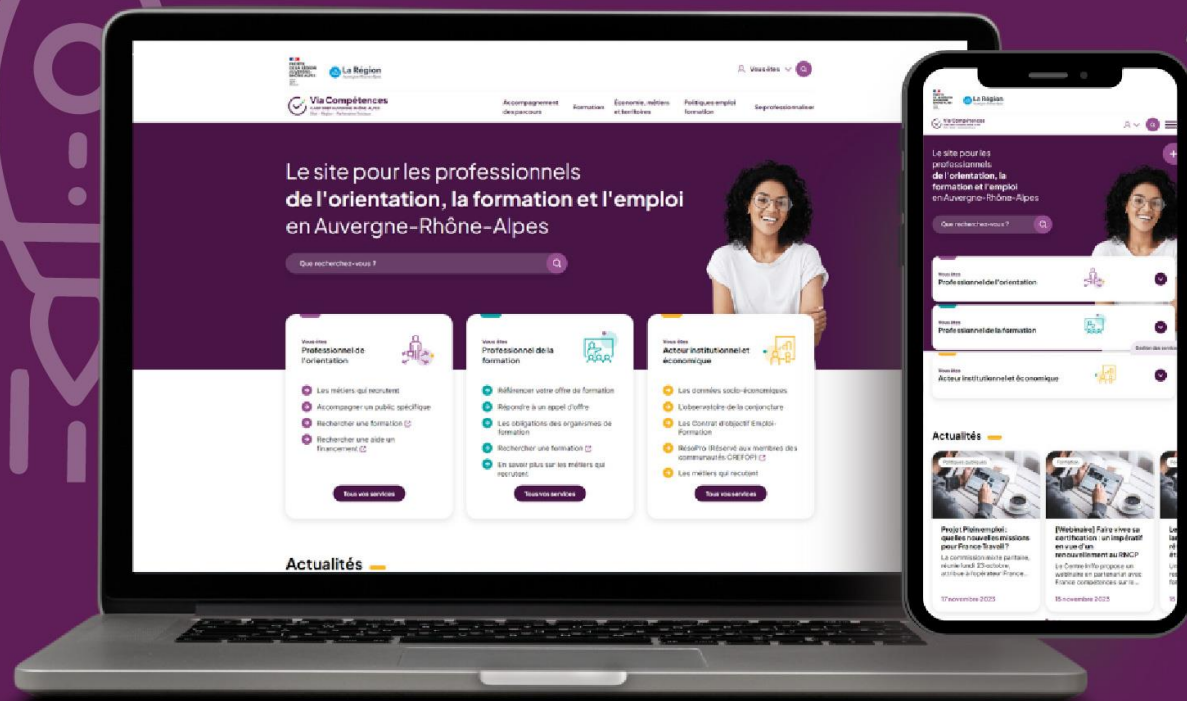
La Région

Vous êtes

Via Compétences

Accompagnement des parcours
Formations
Économie, métiers et territoires
Politiques emploi formation
Se professionnaliser

Le site pour les professionnels
de l'orientation, la formation et l'emploi
en Auvergne-Rhône-Alpes

Que recherchez-vous ?

Vous êtes
Professionnel de l'orientation

Les métiers qui recrutent
Accompagner un public spécifique
Rechercher une formation
Rechercher une aide un financement

Tous vos services

Vous êtes
Professionnel de la formation

Référencer votre offre de formation
Répondre à un appel d'offre
Les obligations des organismes de formation
Rechercher une formation
En savoir plus sur les métiers qui recrutent

Tous vos services

Vous êtes
Acteur institutionnel et économique

Les données socio-économiques
L'observatoire de la conjoncture
Les Contrat d'objectif Emploi-Formation
RésoPro (Réservé aux membres des communautés CREFOP)
Les métiers qui recrutent

Tous vos services

Actualités

La Région

Via Compétences

Le site pour les professionnels
de l'orientation, la formation et l'emploi
en Auvergne-Rhône-Alpes

Que recherchez-vous ?

Vous êtes
Professionnel de l'orientation

Vous êtes
Professionnel de la formation

Vous êtes
Acteur institutionnel et économique

Actualités

Politiques publiques
Projet Plein emploi : quelles nouvelles missions pour France Travail ?
La commission mixte paritaire, réunie lundi 23 octobre, attribue à l'opérateur France...
17 novembre 2023

Formation
[Webinaire] Faire vivre sa certification : un impératif en vue d'un renouvellement au RNCP
Le Centre Inffo propose un webinaire en partenariat avec France compétences sur le...
15 novembre 2023